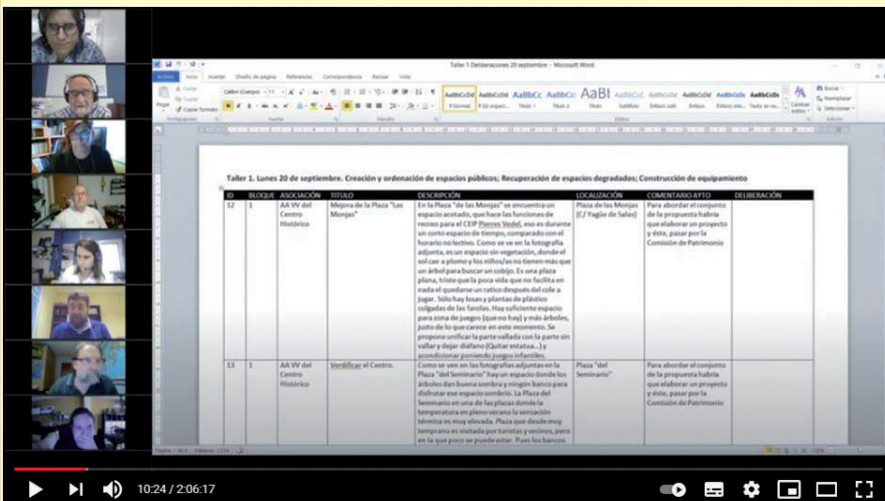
Taller 1 Deliberaciones 20 septiembre - Microsoft Word

Archivo Inicio Insertar Diseño de página Referencias Correspondencia Revisar Vista

Taller 1. Lunes 20 de septiembre. Creación y ordenación de espacios públicos; Recuperación de espacios degradados; Construcción de equipamiento

| ID | BLOQUE | ASOCIACIÓN | TITULO | DESCRIPCIÓN | LOCALIZACIÓN | COMENTARIO AYTO | DELIBERACIÓN |
|---|---|---|---|---|---|---|---|
| 12 | 1 | AA VV del Centro Histórico | Mejora de la Plaza "Las Monjas" | En la Plaza "de las Monjas" se encuentra un espacio acotado, que hace las funciones de recreo para el CEIP Pierres Vedel, eso es durante un corto espacio de tiempo, comparado con el horario no lectivo. Como se ve en la fotografía adjunta, es un espacio sin vegetación, donde el sol cae a plomo y los niños/as no tienen más que un árbol para buscar un cobijo. Es una plaza plana, triste que la poca vida que no facilita en nada el quedarse un ratico después del cole a jugar. Sólo hay losas y plantas de plástico colgadas de las farolas. Hay suficiente espacio para zona de juegos (que no hay) y más árboles, justo de lo que carece en este momento. Se propone unificar la parte vallada con la parte sin vallar y dejar diáfano (Quitar estatua...) y acondicionar poniendo juegos infantiles. | Plaza de las Monjas (C/ Yagüe de Salas) | Para abordar el conjunto de la propuesta habría que elaborar un proyecto y éste, pasar por la Comisión de Patrimonio | |
| 13 | 1 | AA VV del Centro Histórico | Verdificar el Centro. | Como se ven en las fotografías adjuntas en la Plaza "del Seminario" hay un espacio donde los árboles dan buena sombra y ningún banco para disfrutar ese espacio sombrío. La Plaza del Seminario es una de las plazas donde la temperatura en pleno verano la sensación térmica es muy elevada. Plaza que desde muy temprano es visitada por turistas y vecinos, pero en la que poco se puede estar. Pues los bancos | Plaza "del Seminario" | Para abordar el conjunto de la propuesta habría que elaborar un proyecto y éste, pasar por la Comisión de Patrimonio | |

10:24 / 2:06:17